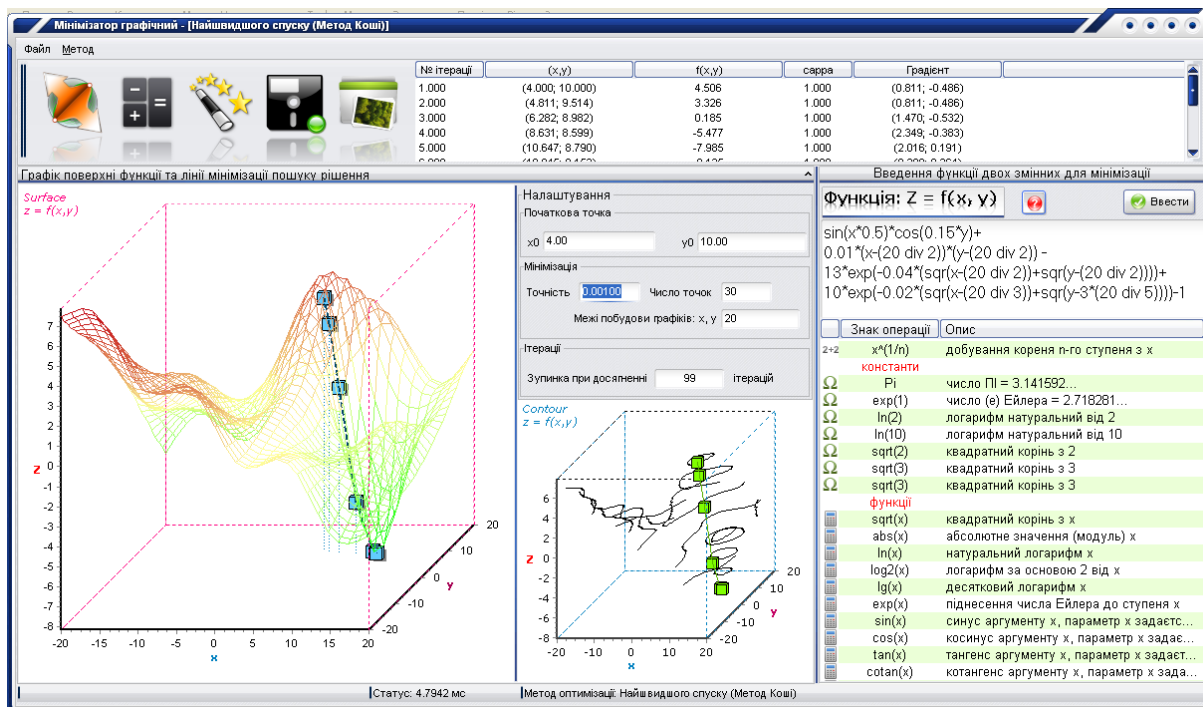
Мінімізатор графічний - [Найшвидшого спуску (Метод Коші)]

Файл Метод

| № ітерації | (x,y) | f(x,y) | cappa | Градієнт |
|---|---|---|---|---|
| 1.000 | (4.000; 10.000) | 4.506 | 1.000 | (0.811; -0.486) |
| 2.000 | (4.811; 9.514) | 3.326 | 1.000 | (0.811; -0.486) |
| 3.000 | (6.282; 8.982) | 0.185 | 1.000 | (1.470; -0.532) |
| 4.000 | (8.631; 8.599) | -5.477 | 1.000 | (2.349; -0.383) |
| 5.000 | (10.647; 8.790) | -7.985 | 1.000 | (2.016; 0.191) |

Графік поверхні функції та лінії мінімізації пошуку рішення

Surface
z = f(x,y)

Налаштування
Початкова точка
x0 4.00
y0 10.00
Мінімізація
Точність 0.00100
Число точок 30
Межі побудови графіків: x, y 20
Ітерації
Зупинка при досягненні 99 ітерацій

Contour
z = f(x,y)

Введення функції двох змінних для мінімізації

Функція: Z = f(x, y)
Ввести

sin(x*0.5)*cos(0.15*y)+ 0.01*(x-(20 div 2))*(y-(20 div 2)) - 13*exp(-0.04*(sqr(x-(20 div 2))+sqr(y-(20 div 2))))+ 10*exp(-0.02*(sqr(x-(20 div 3))+sqr(y-3*(20 div 5))))-1

| | Знак операції | Опис |
|---|---|---|
| 2+2 | x^(1/n) | добування кореня n-го ступеня з x |
| | константи | |
| Ω | Pi | число ПІ = 3.141592... |
| Ω | exp(1) | число (e) Ейлера = 2.718281... |
| Ω | ln(2) | логарифм натуральний від 2 |
| Ω | ln(10) | логарифм натуральний від 10 |
| Ω | sqrt(2) | квадратний корінь з 2 |
| Ω | sqrt(3) | квадратний корінь з 3 |
| Ω | sqrt(3) | квадратний корінь з 3 |
| | функції | |
| | sqrt(x) | квадратний корінь з x |
| | abs(x) | абсолютне значення (модуль) x |
| | ln(x) | натуральний логарифм x |
| | log2(x) | логарифм за основою 2 від x |
| | lg(x) | десятковий логарифм x |
| | exp(x) | піднесення числа Ейлера до ступеня x |
| | sin(x) | синус аргументу x, параметр x задаєт... |
| | cos(x) | косинус аргументу x, параметр x задає... |
| | tan(x) | тангенс аргументу x, параметр x задаєт... |
| | cotan(x) | котангенс аргументу x, параметр x зада... |

Статус: 4.7942 мс
Метод оптимізації: Найшвидшого спуску (Метод Коші)